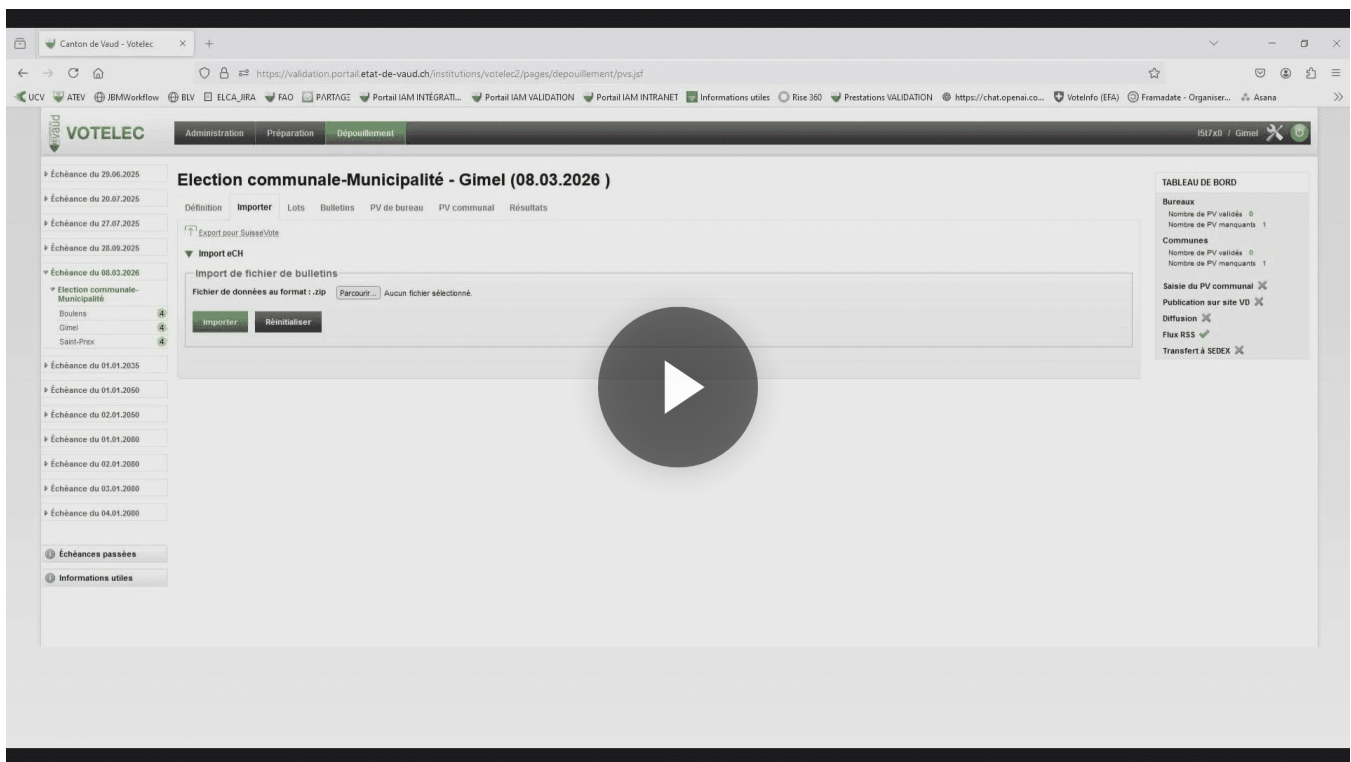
Canton de Vaud - Votelec × +

https://validation.portail.etat-de-vaud.ch/institutions/votelec2/pages/depouillement/pvs.jsf

UCV ATEV JBMWorkflow BLV ELCA_JIRA FAO PARTAGE Portail IAM INTÉGRATI... Portail IAM VALIDATION Portail IAM INTRANET Informations utiles Rise 360 Prestations VALIDATION https://chat.openai.co... VoteInfo (EFA) Framadate - Organiser... Asana

vaud VOTELEC

Administration Préparation Dépouillement

i5t7x0 / Gimel

Échéance du 29.06.2025
Échéance du 20.07.2025
Échéance du 27.07.2025
Échéance du 28.09.2025
Échéance du 08.03.2026
Election communale-Municipalité
Boulens 4
Gimel 4
Saint-Prex 4
Échéance du 01.01.2035
Échéance du 01.01.2050
Échéance du 02.01.2050
Échéance du 01.01.2080
Échéance du 02.01.2080
Échéance du 03.01.2080
Échéance du 04.01.2080

Échéances passées
Informations utiles

Election communale-Municipalité - Gimel (08.03.2026 )

Définition Importer Lots Bulletins PV de bureau PV communal Résultats

Export pour SuisseVote

Import eCH

Import de fichier de bulletins

Fichier de données au format : .zip Parcourir... Aucun fichier sélectionné.

Importer Réinitialiser

TABLEAU DE BORD

Bureaux
Nombre de PV validés 0
Nombre de PV manquants 1

Communes
Nombre de PV validés 0
Nombre de PV manquants 1

Saisie du PV communal
Publication sur site VD
Diffusion
Flux RSS
Transfert à SEDEX